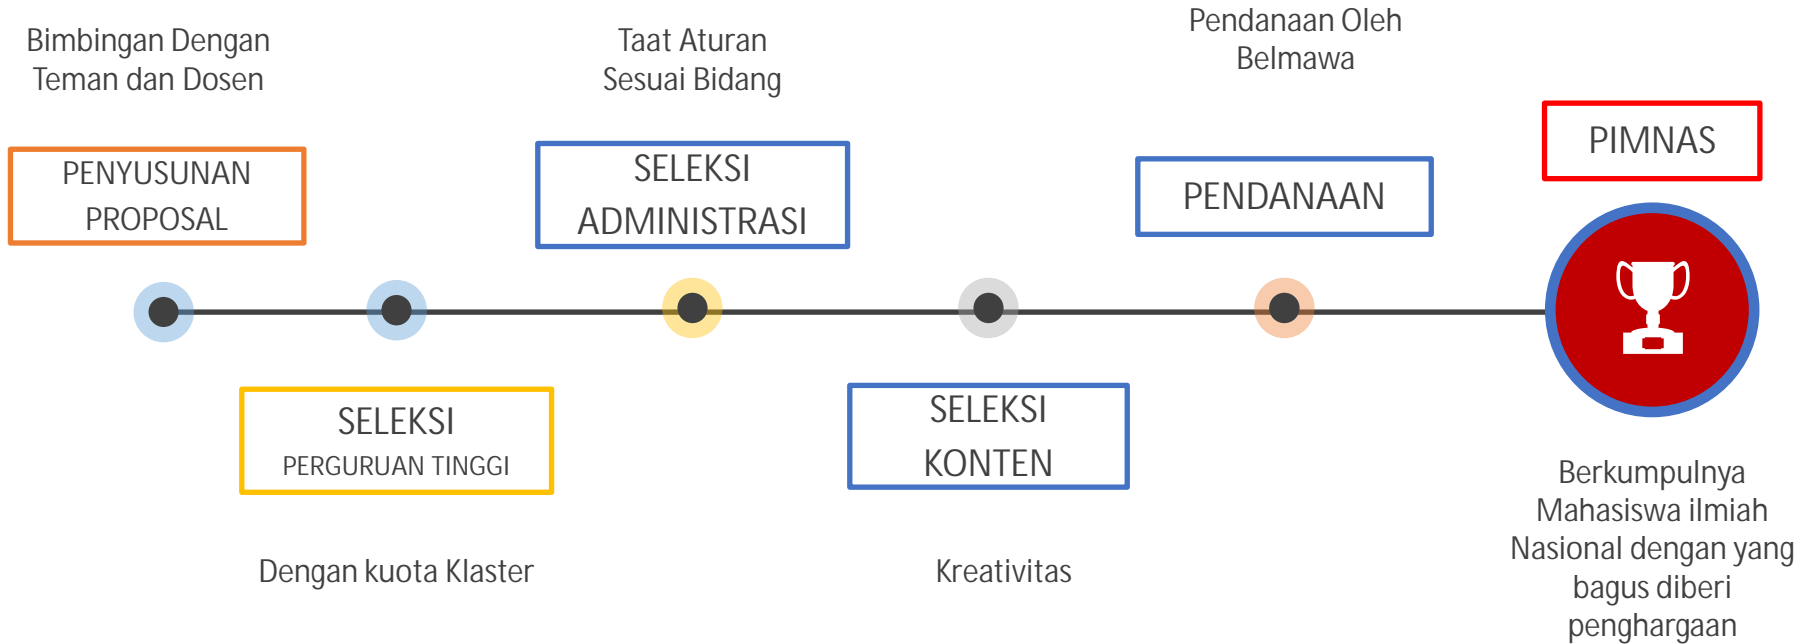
Bimbingan Dengan Teman dan Dosen

PENYUSUNAN PROPOSAL

SELEKSI
PERGURUAN TINGGI

Dengan kuota Klaster

Taat Aturan Sesuai Bidang

SELEKSI ADMINISTRASI

SELEKSI KONTEN

Kreativitas

Pendanaan Oleh Belmawa

PENDANAAN

PIMNAS

Berkumpulnya Mahasiswa ilmiah Nasional dengan yang bagus diberi penghargaan